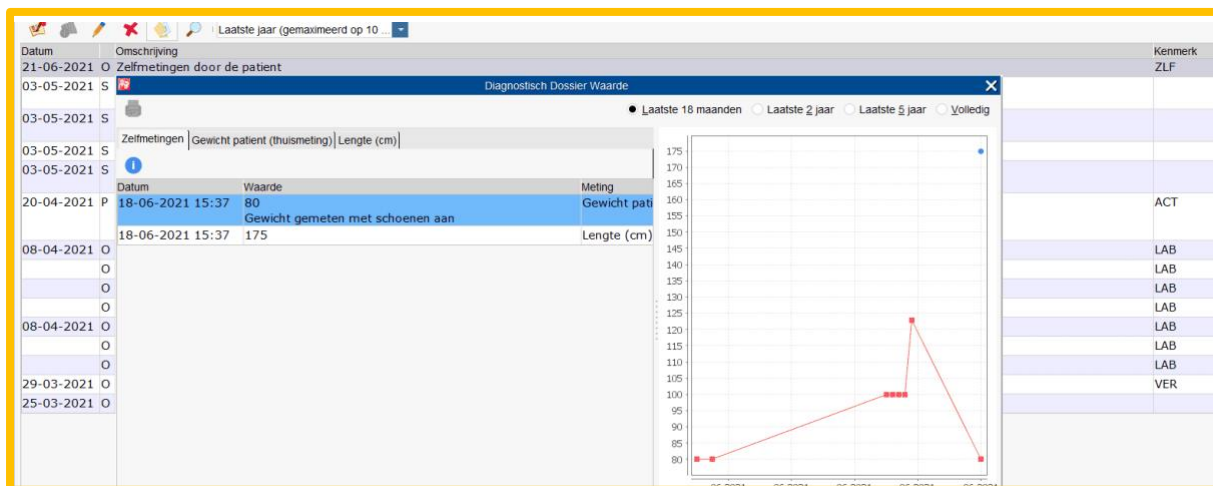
Laatste jaar (gemaximeerd op 10 ...

| Datum | | Omschrijving | Kenmerk |
|---|---|---|---|
| 21-06-2021 | O | Zelfmetingen door de patient | ZLF |
| 03-05-2021 | S | | |
| 03-05-2021 | S | | |
| 03-05-2021 | S | | |
| 03-05-2021 | S | | |
| 20-04-2021 | P | | ACT |
| 08-04-2021 | O | | LAB |
| | O | | LAB |
| | O | | LAB |
| | O | | LAB |
| 08-04-2021 | O | | LAB |
| | O | | LAB |
| | O | | LAB |
| 29-03-2021 | O | | VER |
| 25-03-2021 | O | | |

Diagnostisch Dossier Waarde

Laatste 18 maanden Laatste 2 jaar Laatste 5 jaar Volledig

Zelfmetingen | Gewicht patient (thuismeting) | Lengte (cm)

| Datum | Waarde | Meting |
|---|---|---|
| 18-06-2021 15:37 | 80<br>Gewicht gemeten met schoenen aan | Gewicht pati |
| 18-06-2021 15:37 | 175 | Lengte (cm) |

175
170
165
160
155
150
145
140
135
130
125
120
115
110
105
100
95
90
85
80